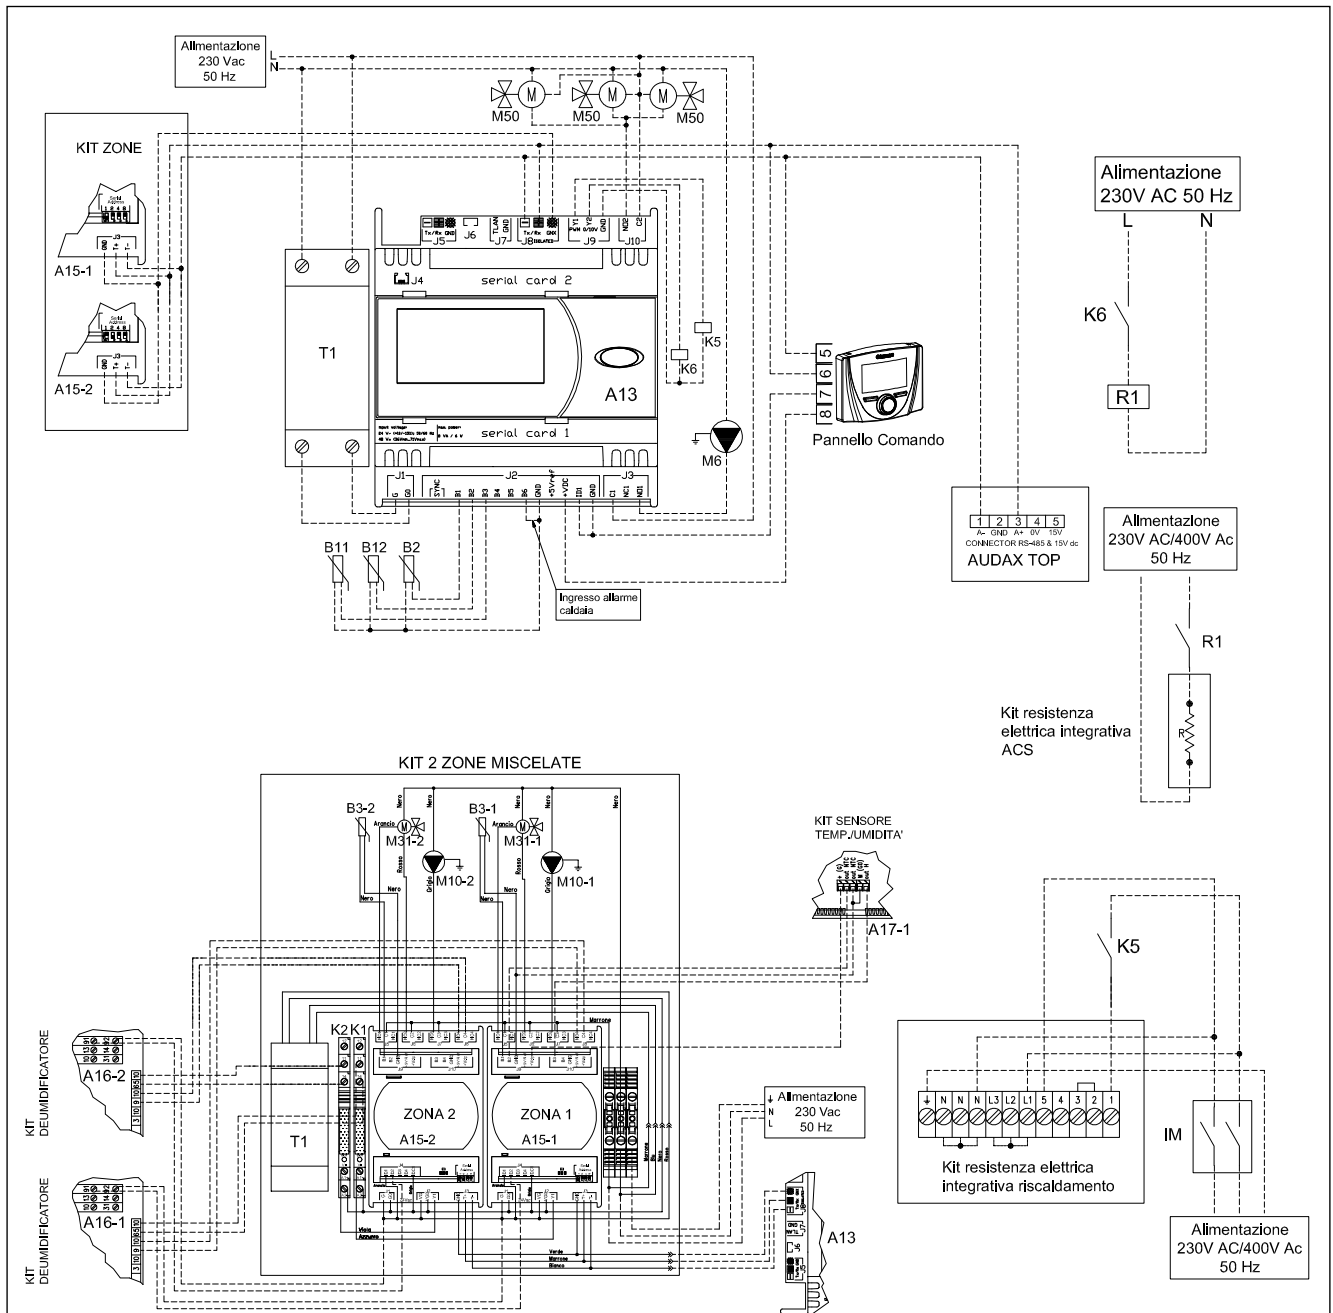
Alimentazione
230 Vac
50 Hz

L
N

M50
M50
M50

KIT ZONE

A15-1

A15-2

Alimentazione
230V AC 50 Hz
L N

K6

R1

T1

J4
J5 J6 J7 J8 J9 J10
serial card 2

A13

K5
K6

5
6
7
8

Pannello Comando

M6

serial card 1

J1 J2 J3
G G0 SYNC B1 B2 B3 B4 B5 B6 GND +5VREF +VDC ID1 GND C1 NC1 NO1

B11 B12 B2

Ingresso allarme caldaia

1 2 3 4 5
A- GND A+ 0V 15V
CONNECTOR RS-485 & 15V dc
AUDAX TOP

Alimentazione
230V AC/400V Ac
50 Hz

R1

Kit resistenza elettrica integrativa ACS

R

KIT 2 ZONE MISCELATE

B3-2
M31-2
M10-2
B3-1
M31-1
M10-1

Arancio
Rosso
Grigio
Nero
Marrone

KIT SENSORE TEMP./UMIDITA'

A17-1

K5

KIT DEUMIDIFICATORE
A16-2

K2 K1

T1

ZONA 2
A15-2

ZONA 1
A15-1

Alimentazione
230 Vac
50 Hz
N
L

Kit resistenza elettrica integrativa riscaldamento

IM

KIT DEUMIDIFICATORE
A16-1

Viola
Azzurro
Verde
Marrone
Bianco

A13

Alimentazione
230V AC/400V Ac
50 Hz